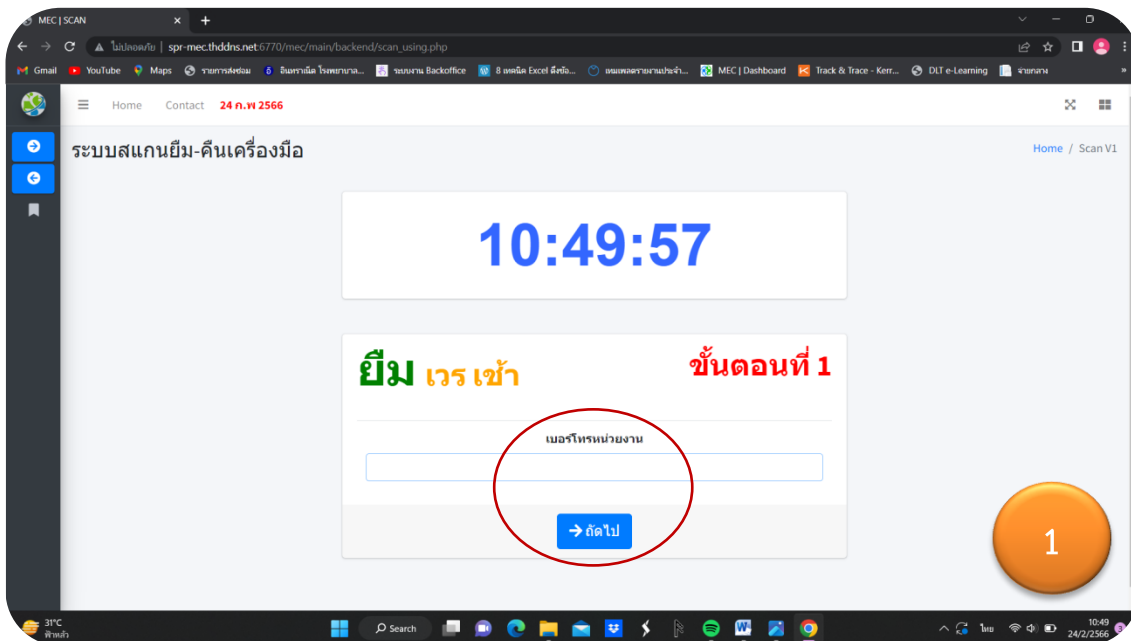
MEC | SCAN
ไม่ปลอดภัย | spr-mec.thddns.net:6770/mec/main/backend/scan_using.php
Gmail YouTube Maps รายการส่งซ่อม อินทราเน็ต โรงพยาบาล... ระบบงาน Backoffice 8 เทคนิค Excel ดึงข้อ... เกณฑ์ผลรายงานประจำ... MEC | Dashboard Track & Trace - Kerr... DLT e-Learning จ่ายกลาง
Home Contact 24 ก.พ 2566
ระบบสแกนยืม-คืนเครื่องมือ
Home / Scan V1
10:49:57
ยืม เวร เช้า
ขั้นตอนที่ 1
เบอร์โทรหน่วยงาน
→ ถัดไป
1
31°C ฟ้าหลัว
Search
ไทย 10:49 24/2/2566